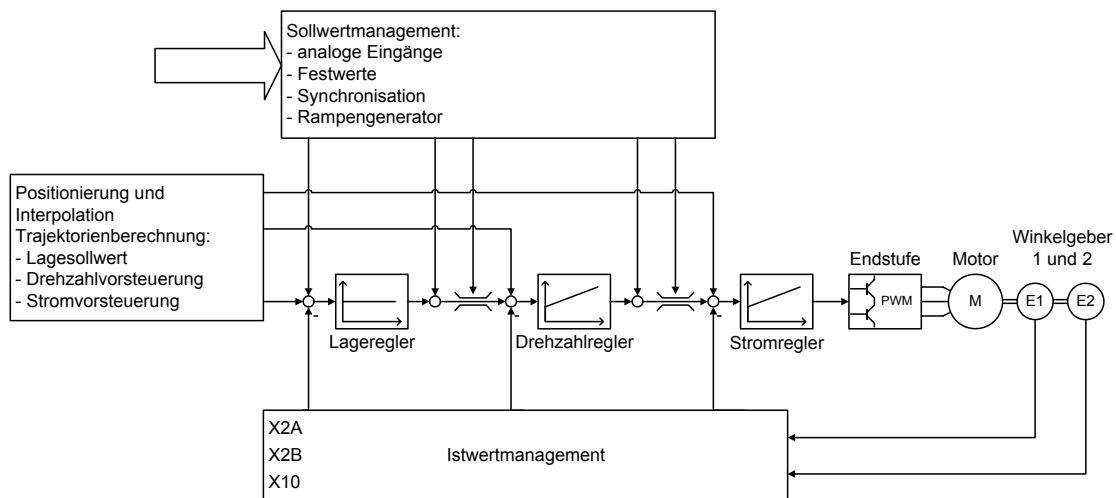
Sollwertmanagement:
- analoge Eingänge
- Festwerte
- Synchronisation
- Rampengenerator

Positionierung und
Interpolation
Trajektorienberechnung:
- Lagesollwert
- Drehzahlvorsteuerung
- Stromvorsteuerung

-
Lageregler

-
Drehzahlregler

-
Stromregler

Endstufe
PWM

Motor
M

Winkelgeber
1 und 2
E1
E2

X2A
X2B
X10
Istwertmanagement